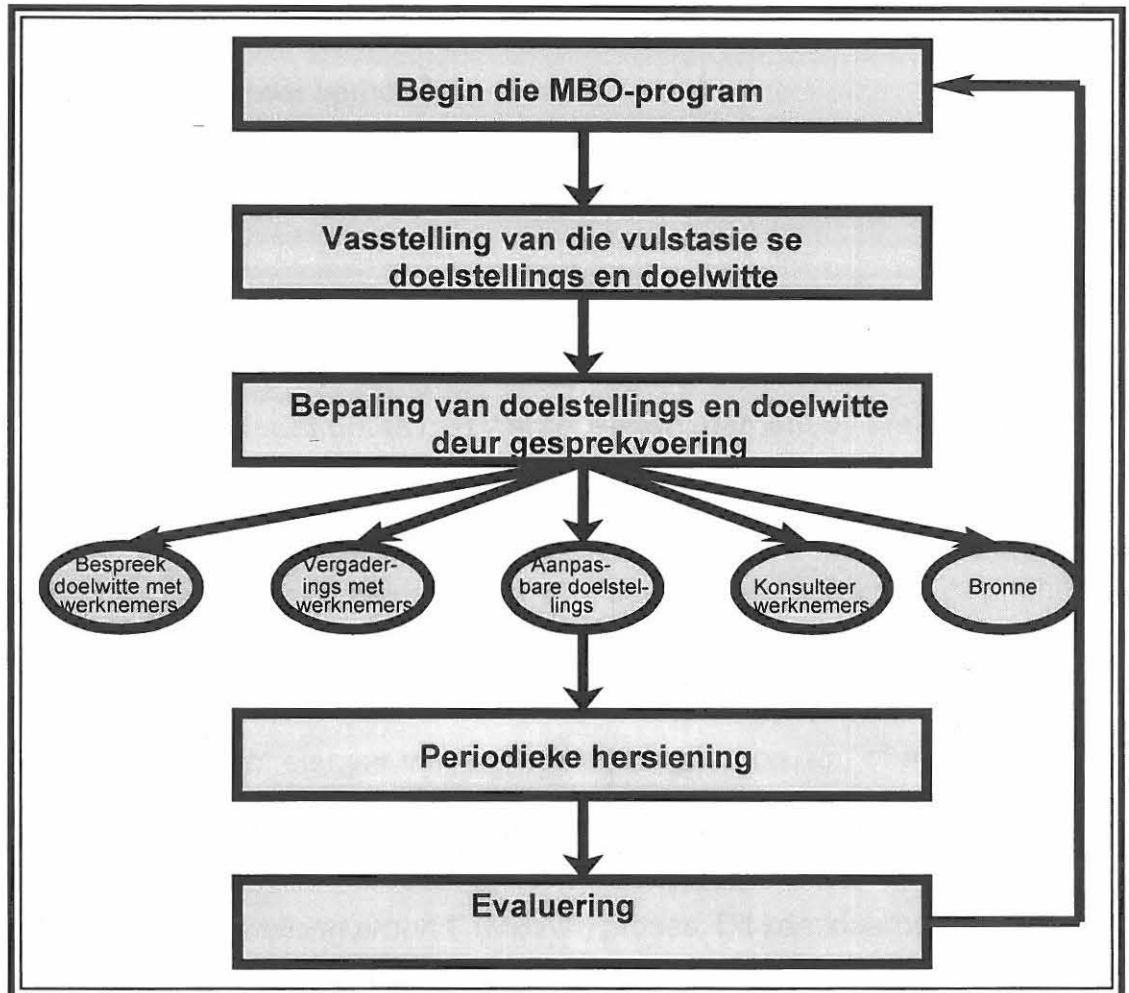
Begin die MBO-program

Vasstelling van die vulstasie se doelstellings en doelwitte

Bepaling van doelstellings en doelwitte deur gesprekvoering

Bespreek doelwitte met werknemers

Vergaderings met werknemers

Aanpasbare doelstellings

Konsulteer werknemers

Bronne

Periodieke hersiening

Evaluering